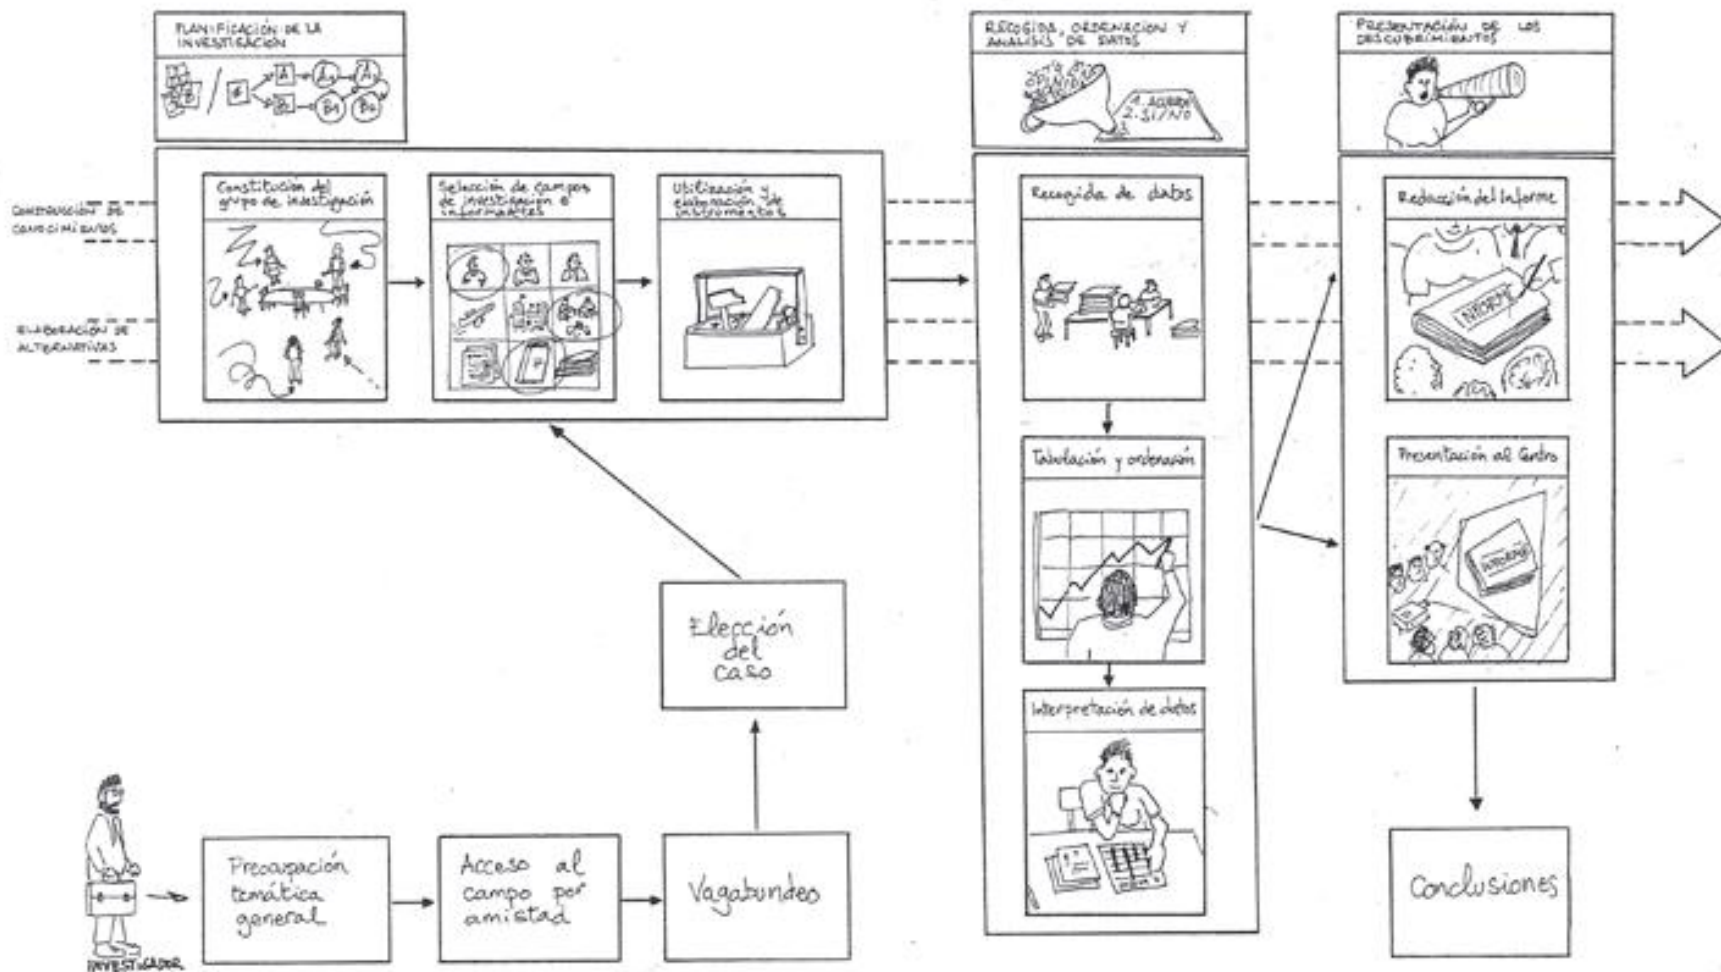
PLANIFICACIÓN DE LA INVESTIGACIÓN

A
A₁
A₂
B
B₁
B₂

RECOGIDA, ORDENACIÓN Y ANÁLISIS DE DATOS

1. ACUERDO
2. SI/NO

PRESENTACIÓN DE LOS DESCUBRIMIENTOS

CONSTRUCCIÓN DE CONOCIMIENTOS

ELABORACIÓN DE ALTERNATIVAS

Constitución del grupo de investigación

Selección de campos de investigación e informantes

Utilización y elaboración de instrumentos

Recogida de datos

Tabulación y ordenación

Interpretación de datos

Redacción del Informe

INFORME

Presentación al Centro

INFORME

Elección del caso

INVESTIGADOR

Preocupación temática general

Acceso al campo por amistad

Vagabundeo

Conclusiones